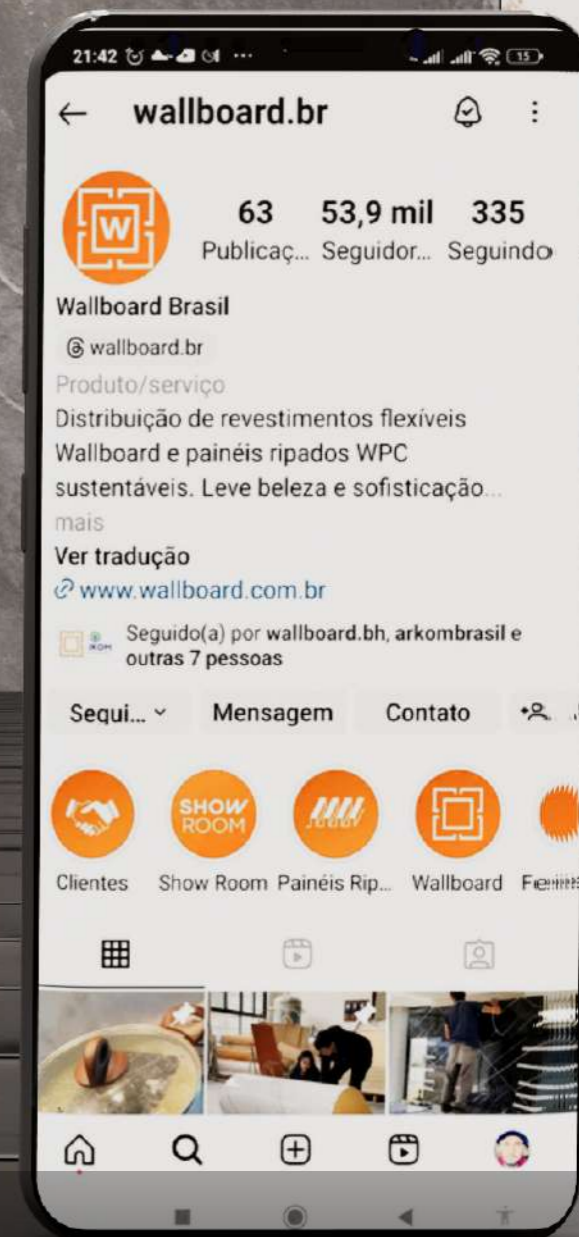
21:42 ··· 15

← wallboard.br

W

63 Publicaç...

53,9 mil Seguidor...

335 Seguindo

Wallboard Brasil

wallboard.br

Produto/serviço

Distribuição de revestimentos flexíveis Wallboard e painéis ripados WPC sustentáveis. Leve beleza e sofisticação... mais

Ver tradução

www.wallboard.com.br

Seguido(a) por wallboard.bh, arkombrasil e outras 7 pessoas

Segui... ˅ Mensagem Contato

SHOW ROOM

Clientes Show Room Painéis Rip... Wallboard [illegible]